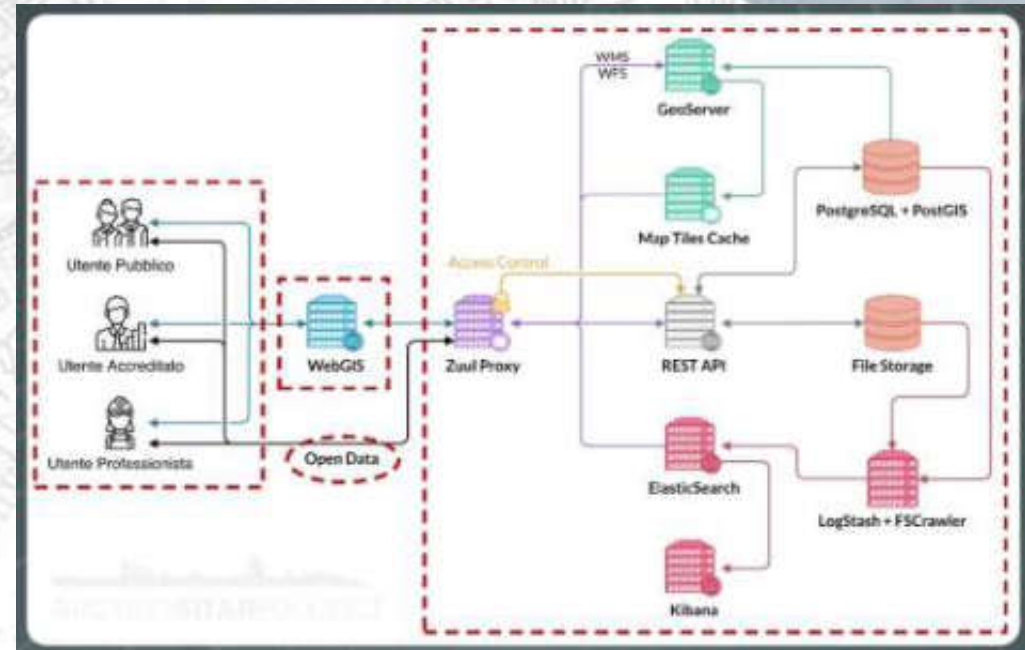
WMS
WFS
GeoServer
PostgreSQL + PostGIS
Map Tiles Cache
Utente Pubblico
Access Control
Utente Accreditato
WebGIS
Zuul Proxy
REST API
File Storage
Utente Professionista
Open Data
ElasticSearch
LogStash + FSCrawler
Kibana
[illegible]